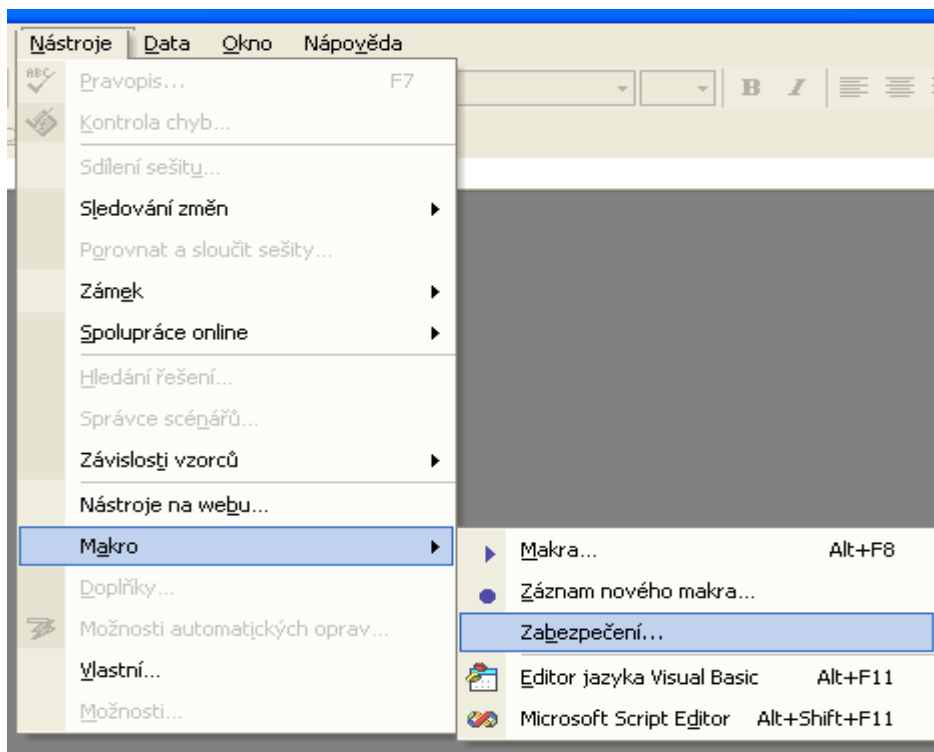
Nástroje Data Okno Nápověda

ABC

Pravopis... F7

Kontrola chyb...

Sdílení sešitu...

Sledování změn

Porovnat a sloučit sešity...

Zámek

Spolupráce online

Hledání řešení...

Správce scénářů...

Závislosti vzorců

Nástroje na webu...

Makro

Doplňky...

Možnosti automatických oprav...

Vlastní...

Možnosti...

B I

Makra... Alt+F8

Záznam nového makra...

Zabezpečení...

Editor jazyka Visual Basic Alt+F11

Microsoft Script Editor Alt+Shift+F11